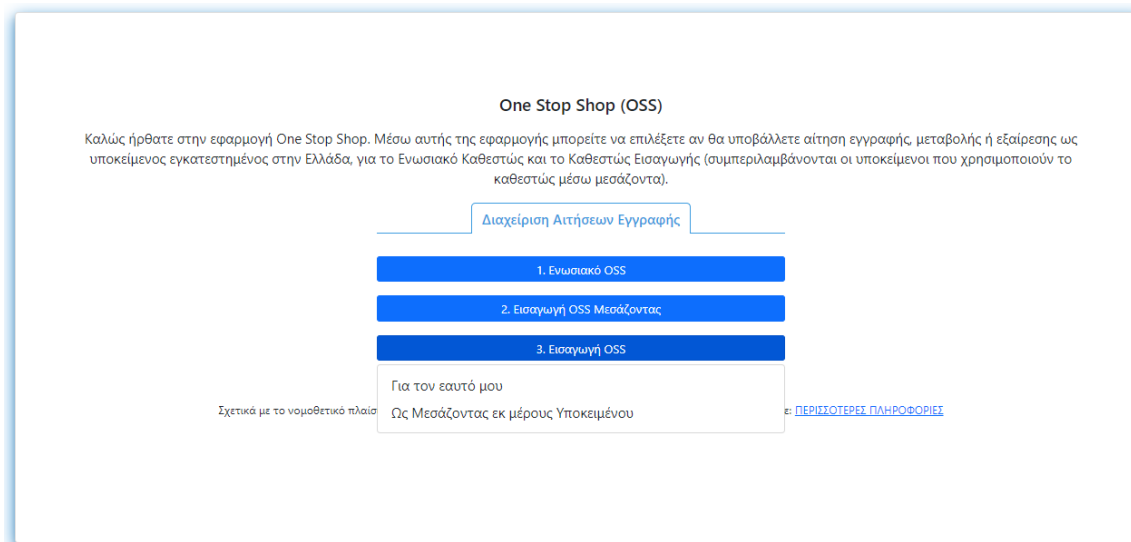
One Stop Shop (OSS)

Καλώς ήρθατε στην εφαρμογή One Stop Shop. Μέσω αυτής της εφαρμογής μπορείτε να επιλέξετε αν θα υποβάλλετε αίτηση εγγραφής, μεταβολής ή εξαίρεσης ως υποκείμενος εγκατεστημένος στην Ελλάδα, για το Ενωσιακό Καθεστώς και το Καθεστώς Εισαγωγής (συμπεριλαμβάνονται οι υποκείμενοι που χρησιμοποιούν το καθεστώς μέσω μεσάζοντα).

Διαχείριση Αιτήσεων Εγγραφής

1. Ενωσιακό OSS

2. Εισαγωγή OSS Μεσάζοντας

3. Εισαγωγή OSS

Για τον εαυτό μου

Ως Μεσάζοντας εκ μέρους Υποκειμένου

Σχετικά με το νομοθετικό πλαίσ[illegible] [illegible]ε: ΠΕΡΙΣΣΟΤΕΡΕΣ ΠΛΗΡΟΦΟΡΙΕΣ